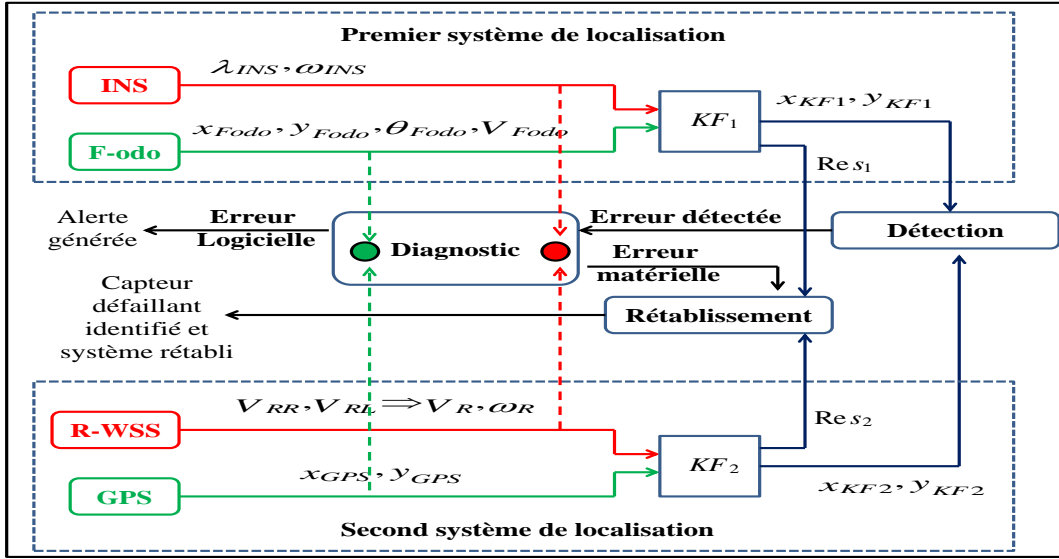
Premier système de localisation

INS

$\lambda_{INS}, \omega_{INS}$

F-odo

$x_{Fodo}, y_{Fodo}, \theta_{Fodo}, V_{Fodo}$

$KF_1$

$x_{KF1}, y_{KF1}$

$\mathrm{Re}\, s_1$

Alerte générée

Erreur Logicielle

Diagnostic

Erreur détectée

Détection

Erreur matérielle

Capteur défaillant identifié et système rétabli

Rétablissement

$V_{RR}, V_{RL} \Rightarrow V_R, \omega_R$

R-WSS

$\mathrm{Re}\, s_2$

$KF_2$

GPS

$x_{GPS}, y_{GPS}$

$x_{KF2}, y_{KF2}$

Second système de localisation